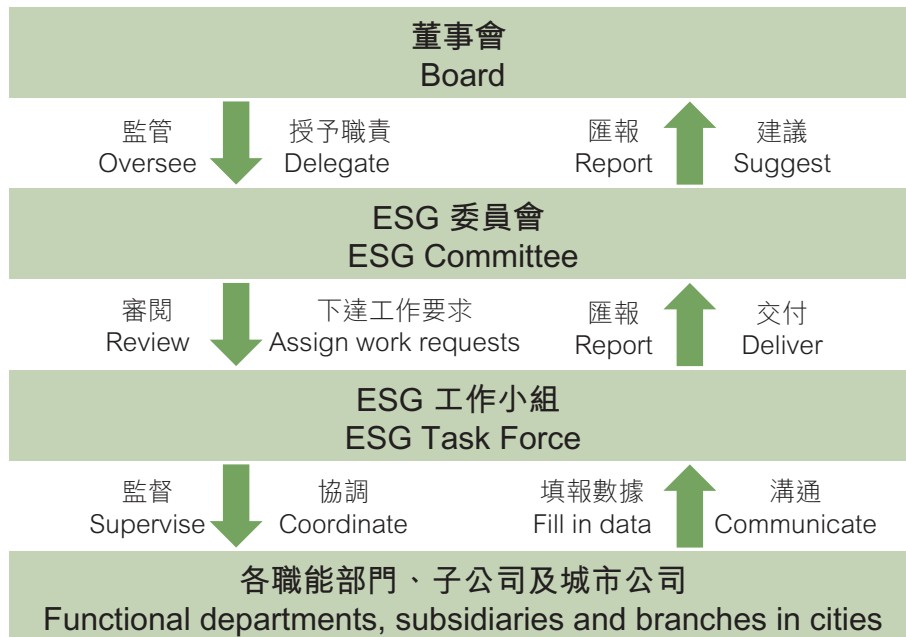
董事會
Board

監管
Oversee

授予職責
Delegate

匯報
Report

建議
Suggest

ESG 委員會
ESG Committee

審閱
Review

下達工作要求
Assign work requests

匯報
Report

交付
Deliver

ESG 工作小組
ESG Task Force

監督
Supervise

協調
Coordinate

填報數據
Fill in data

溝通
Communicate

各職能部門、子公司及城市公司
Functional departments, subsidiaries and branches in cities